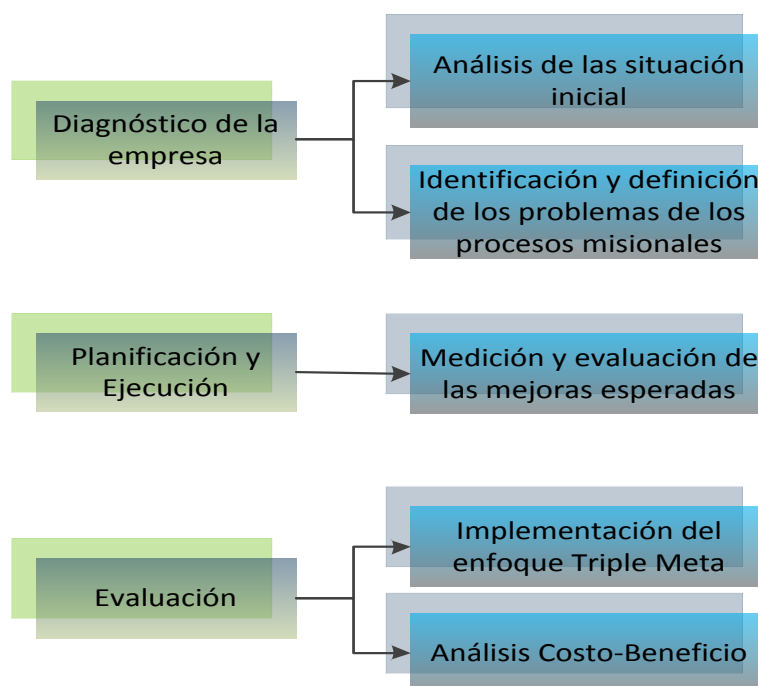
Diagnóstico de la empresa

Análisis de las situación inicial

Identificación y definición de los problemas de los procesos misionales

Planificación y Ejecución

Medición y evaluación de las mejoras esperadas

Evaluación

Implementación del enfoque Triple Meta

Análisis Costo-Beneficio